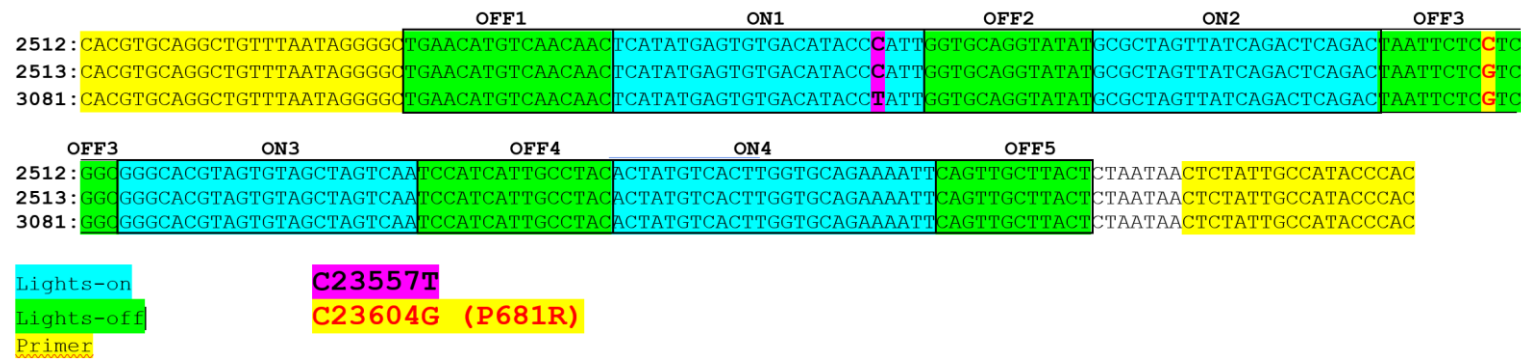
OFF1 ON1 OFF2 ON2 OFF3

2512:CACGTGCAGGCTGTTTAATAGGGGCTGAACATGTCAACAACTCATATGAGTGTGACATACCCATTGGTGCAGGTATATGCGCTAGTTATCAGACTCAGACTAATTCTCCTC
2513:CACGTGCAGGCTGTTTAATAGGGGCTGAACATGTCAACAACTCATATGAGTGTGACATACCCATTGGTGCAGGTATATGCGCTAGTTATCAGACTCAGACTAATTCTCGTC
3081:CACGTGCAGGCTGTTTAATAGGGGCTGAACATGTCAACAACTCATATGAGTGTGACATACCTATTGGTGCAGGTATATGCGCTAGTTATCAGACTCAGACTAATTCTCGTC

OFF3 ON3 OFF4 ON4 OFF5

2512:GGCGGGCACGTAGTGTAGCTAGTCAATCCATCATTGCCTACACTATGTCACTTGGTGCAGAAAATTCAGTTGCTTACTCTAATAACTCTATTGCCATACCCAC
2513:GGCGGGCACGTAGTGTAGCTAGTCAATCCATCATTGCCTACACTATGTCACTTGGTGCAGAAAATTCAGTTGCTTACTCTAATAACTCTATTGCCATACCCAC
3081:GGCGGGCACGTAGTGTAGCTAGTCAATCCATCATTGCCTACACTATGTCACTTGGTGCAGAAAATTCAGTTGCTTACTCTAATAACTCTATTGCCATACCCAC

Lights-on
Lights-off
Primer

C23557T
C23604G (P681R)